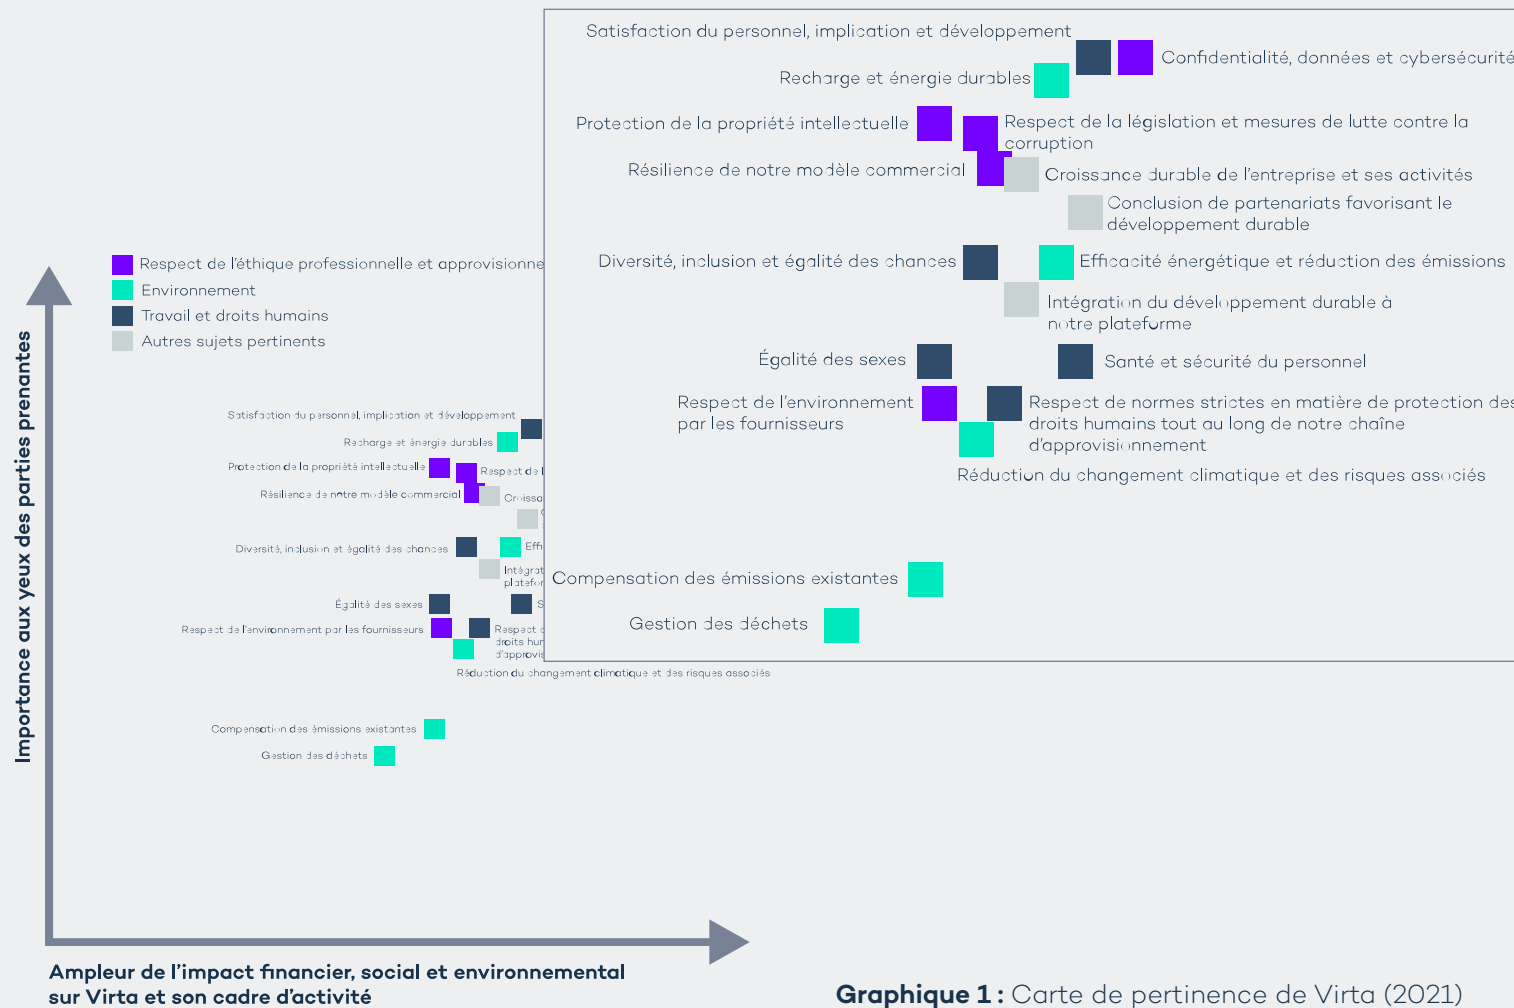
Satisfaction du personnel, implication et développement

Confidentialité, données et cybersécurité

Recharge et énergie durables

Protection de la propriété intellectuelle

Respect de la législation et mesures de lutte contre la corruption

Résilience de notre modèle commercial

Croissance durable de l'entreprise et ses activités

Conclusion de partenariats favorisant le développement durable

Diversité, inclusion et égalité des chances

Efficacité énergétique et réduction des émissions

Intégration du développement durable à notre plateforme

Égalité des sexes

Santé et sécurité du personnel

Respect de l'environnement par les fournisseurs

Respect de normes strictes en matière de protection des droits humains tout au long de notre chaîne d'approvisionnement

Réduction du changement climatique et des risques associés

Compensation des émissions existantes

Gestion des déchets

Respect de l'éthique professionnelle et approvisionne

Environnement

Travail et droits humains

Autres sujets pertinents

Satisfaction du personnel, implication et développement

Recharge et énergie durables

Protection de la propriété intellectuelle

Respect de l

Résilience de notre modèle commercial

Croisso

Diversité, inclusion et égalité des chances

Effi

Intégrat plateform

Égalité des sexes

S

Respect de l'environnement par les fournisseurs

Respect d droits hur d'approvis

Réduction du changement climatique et des risques associés

Compensation des émissions existantes

Gestion des déchets

Importance aux yeux des parties prenantes

Ampleur de l'impact financier, social et environnemental sur Virta et son cadre d'activité

**Graphique 1 :** Carte de pertinence de Virta (2021)